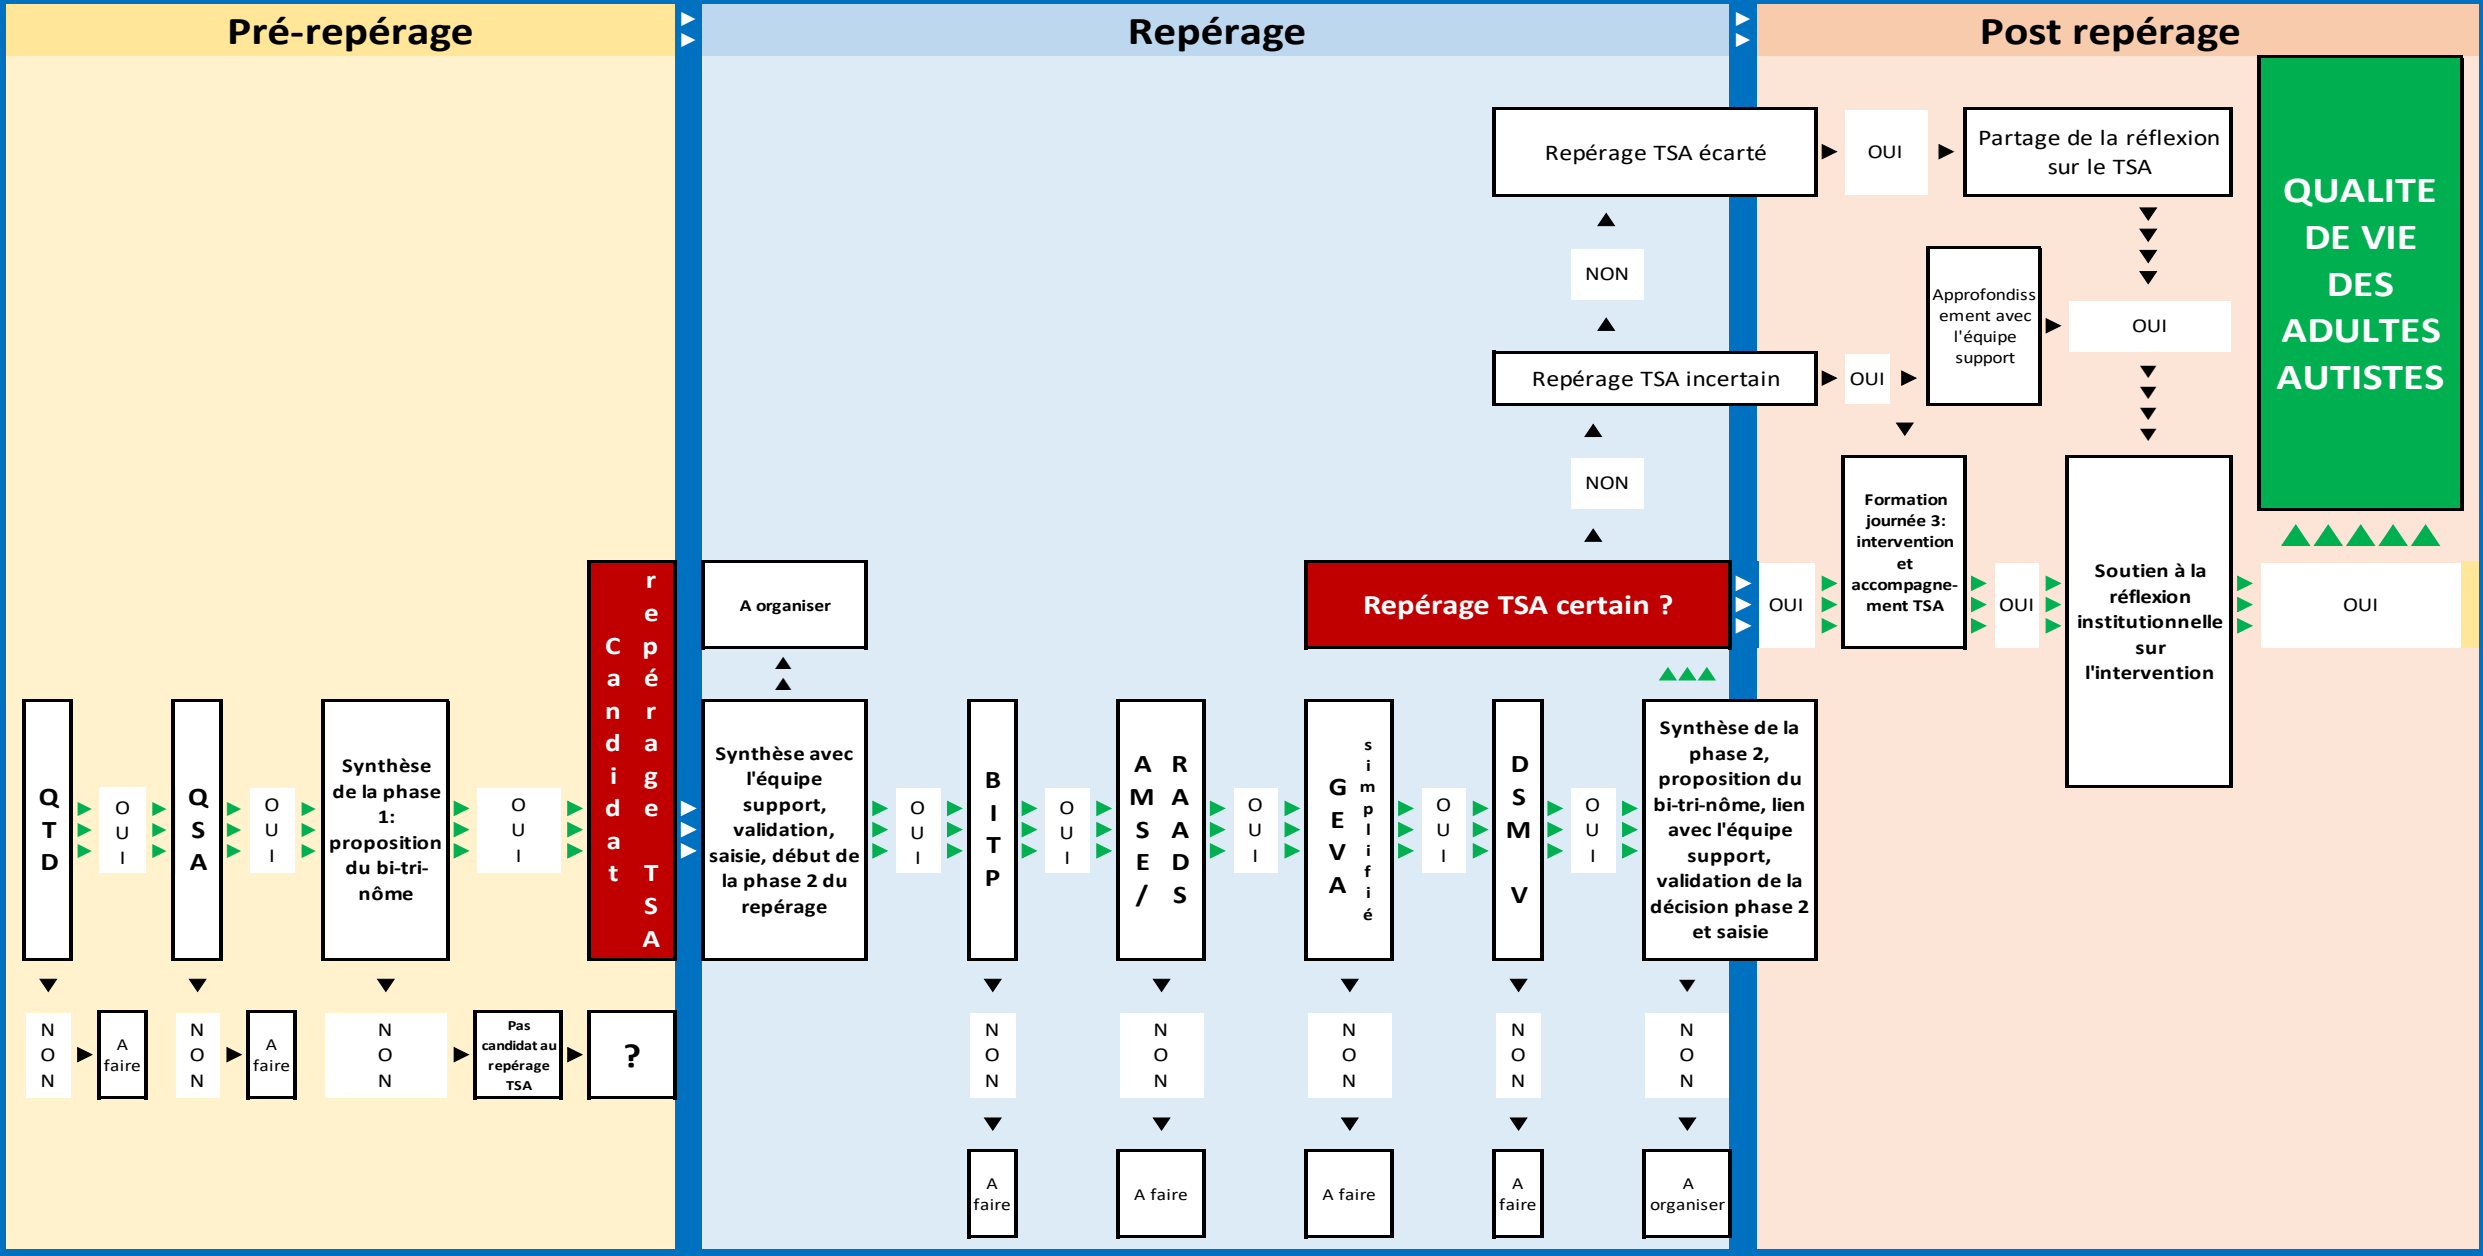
Pré-repérage

Repérage

Post repérage

Repérage TSA écarté

OUI

Partage de la réflexion sur le TSA

QUALITE DE VIE DES ADULTES AUTISTES

NON

Approfondissement avec l'équipe support

OUI

Repérage TSA incertain

OUI

NON

Formation journée 3: intervention et accompagnement TSA

Soutien à la réflexion institutionnelle sur l'intervention

Candidat repérage TSA

A organiser

Repérage TSA certain ?

OUI

OUI

OUI

QTD

OUI

QSA

OUI

Synthèse de la phase 1: proposition du bi-tri-nôme

OUI

Synthèse avec l'équipe support, validation, saisie, début de la phase 2 du repérage

OUI

BITP

OUI

AMSE/

RAADS

OUI

GEVA

simplifié

OUI

DSM V

OUI

Synthèse de la phase 2, proposition du bi-tri-nôme, lien avec l'équipe support, validation de la décision phase 2 et saisie

NON

A faire

NON

A faire

NON

Pas candidat au repérage TSA

?

NON

NON

NON

NON

NON

A faire

A faire

A faire

A faire

A organiser